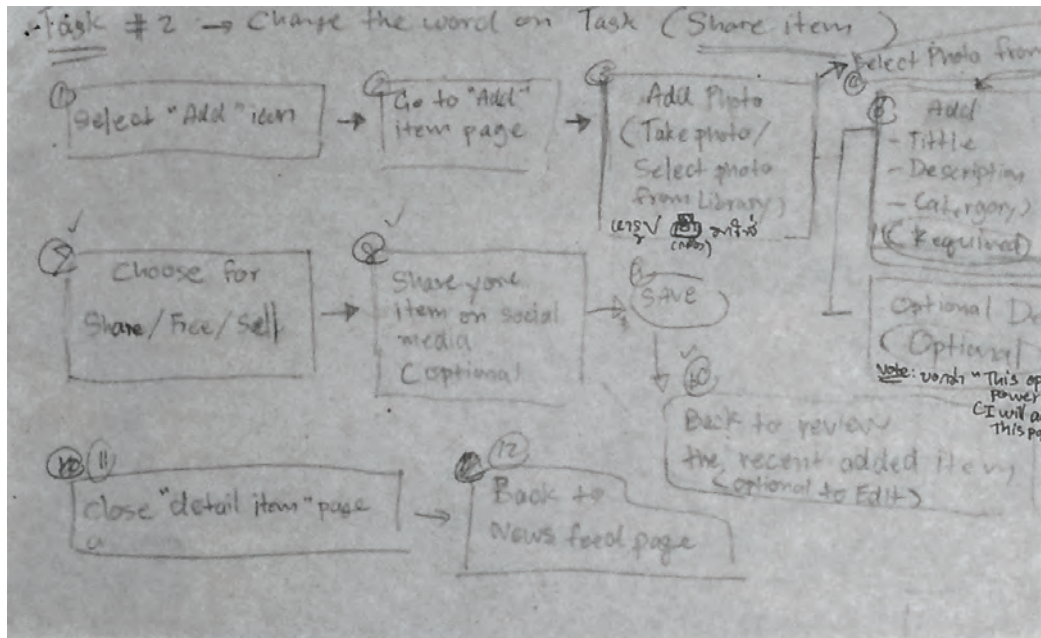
Task # 2 → Change the word on Task (Share item)

① Select "Add" icon → ② Go to "Add" item page → ③ Add Photo (Take photo / Select photo from Library) ถ่ายรูป (กล้อง) ลากไฟล์ → ⑥ Select Photo from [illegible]

⑥ Add
- Tittle
- Description
- Category)
(Required)

Optional D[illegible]
(Optional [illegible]
Note: บอกว่า "This op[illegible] power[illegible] (I will a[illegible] This p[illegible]

⑦ Choose for Share / Free / Sell → ⑧ Share your item on social media (optional) → ⑨ SAVE

⑩ Back to review the recent added item (optional to Edit)

⑩ ⑪ Close "detail item" page → ⑫ Back to News feed page